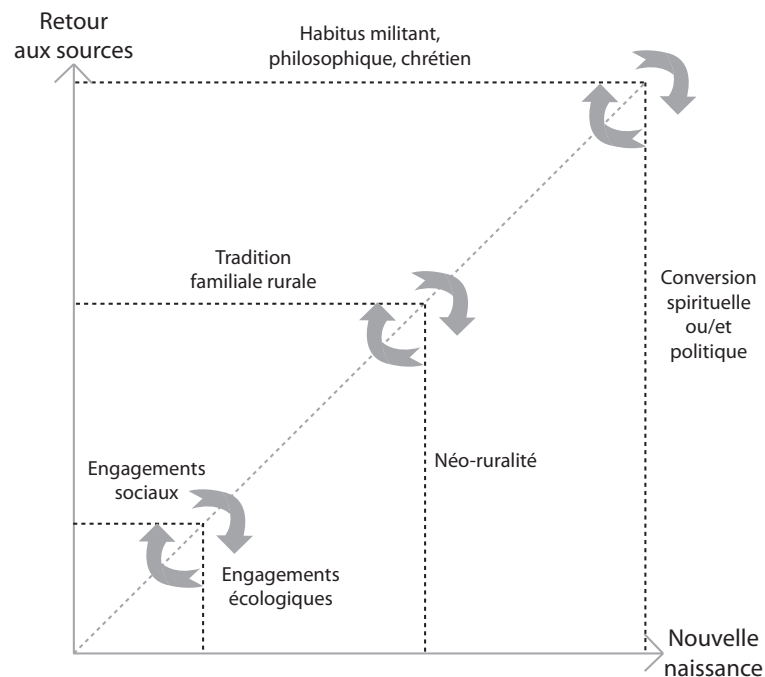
Retour aux sources

Habitus militant, philosophique, chrétien

Tradition familiale rurale

Conversion spirituelle ou/et politique

Engagements sociaux

Néo-ruralité

Engagements écologiques

Nouvelle naissance